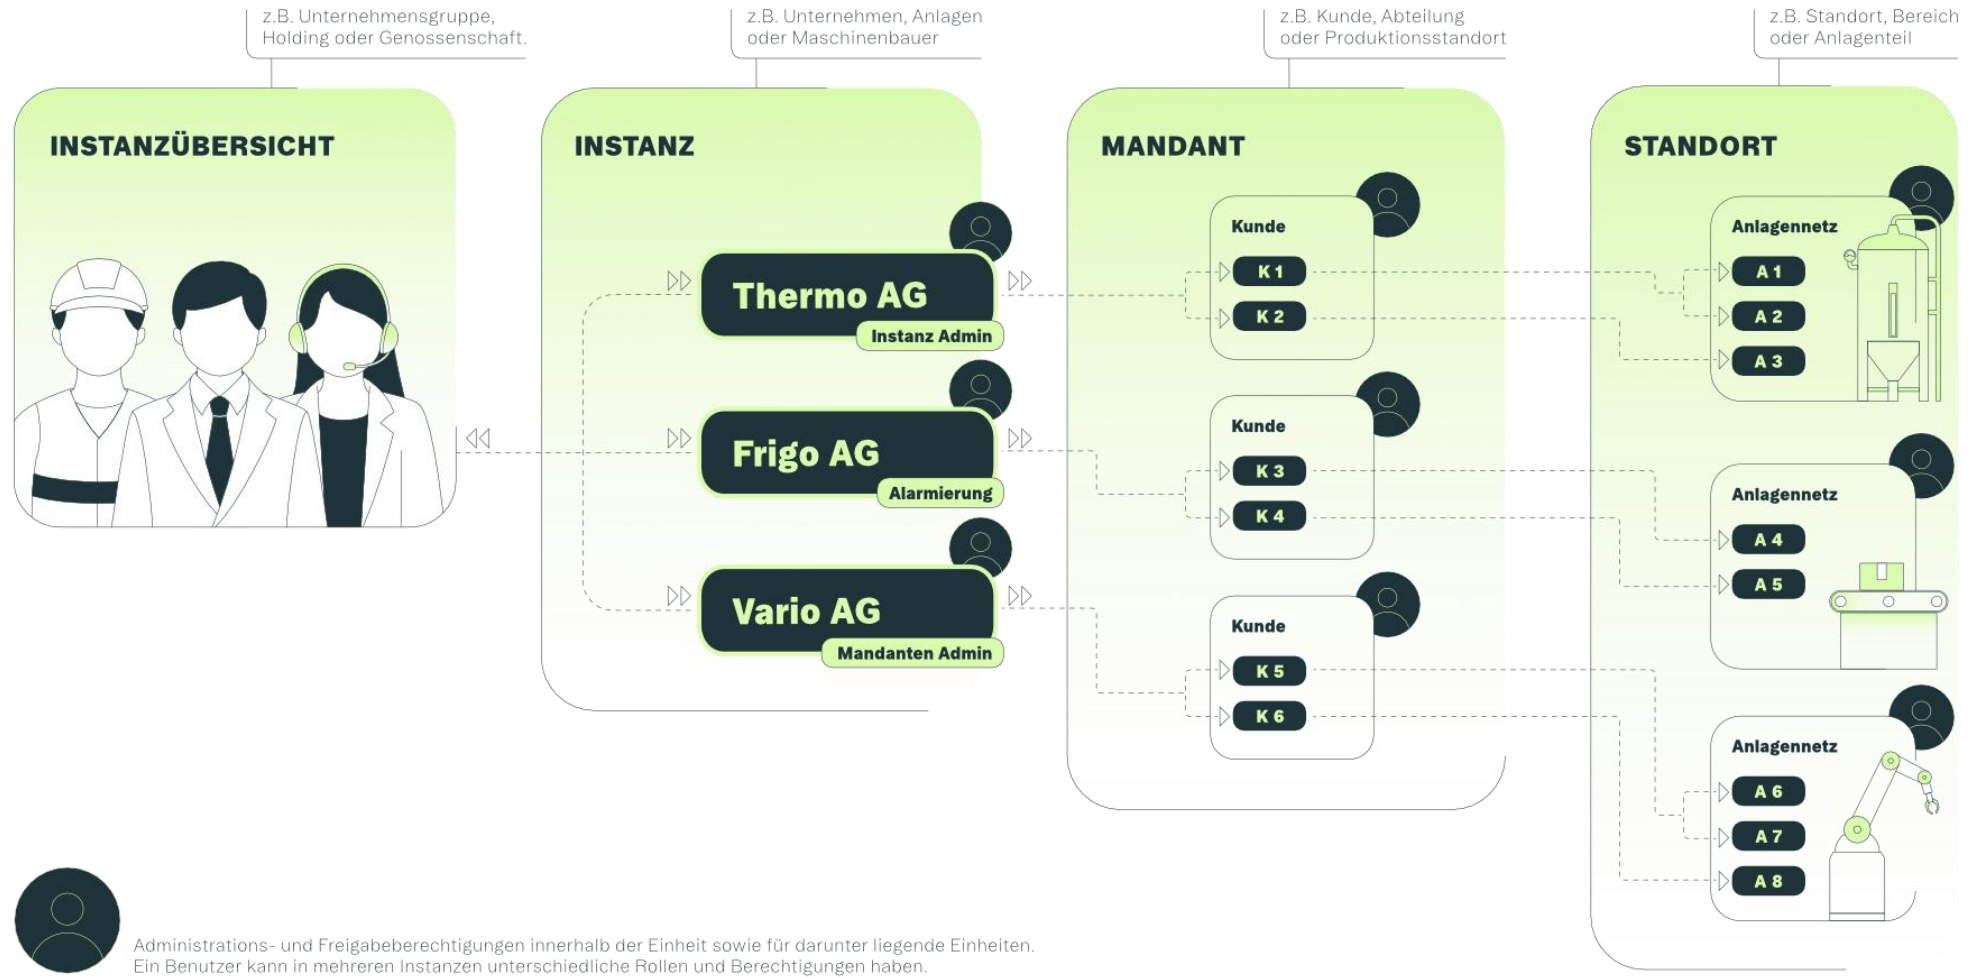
z.B. Unternehmensgruppe, Holding oder Genossenschaft.

z.B. Unternehmen, Anlagen oder Maschinenbauer

z.B. Kunde, Abteilung oder Produktionsstandort

z.B. Standort, Bereich oder Anlagenteil

INSTANZÜBERSICHT

INSTANZ

Thermo AG
Instanz Admin

Frigo AG
Alarmierung

Vario AG
Mandanten Admin

MANDANT

Kunde
K 1
K 2

Kunde
K 3
K 4

Kunde
K 5
K 6

STANDORT

Anlagennetz
A 1
A 2
A 3

Anlagennetz
A 4
A 5

Anlagennetz
A 6
A 7
A 8

Administrations- und Freigabeberechtigungen innerhalb der Einheit sowie für darunter liegende Einheiten. Ein Benutzer kann in mehreren Instanzen unterschiedliche Rollen und Berechtigungen haben.